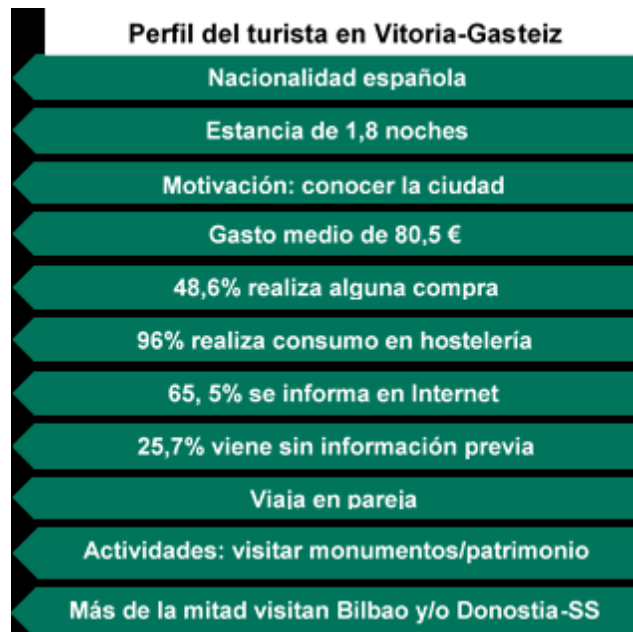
Perfil del turista en Vitoria-Gasteiz

Nacionalidad española

Estancia de 1,8 noches

Motivación: conocer la ciudad

Gasto medio de 80,5 €

48,6% realiza alguna compra

96% realiza consumo en hostelería

65, 5% se informa en Internet

25,7% viene sin información previa

Viaja en pareja

Actividades: visitar monumentos/patrimonio

Más de la mitad visitan Bilbao y/o Donostia-SS